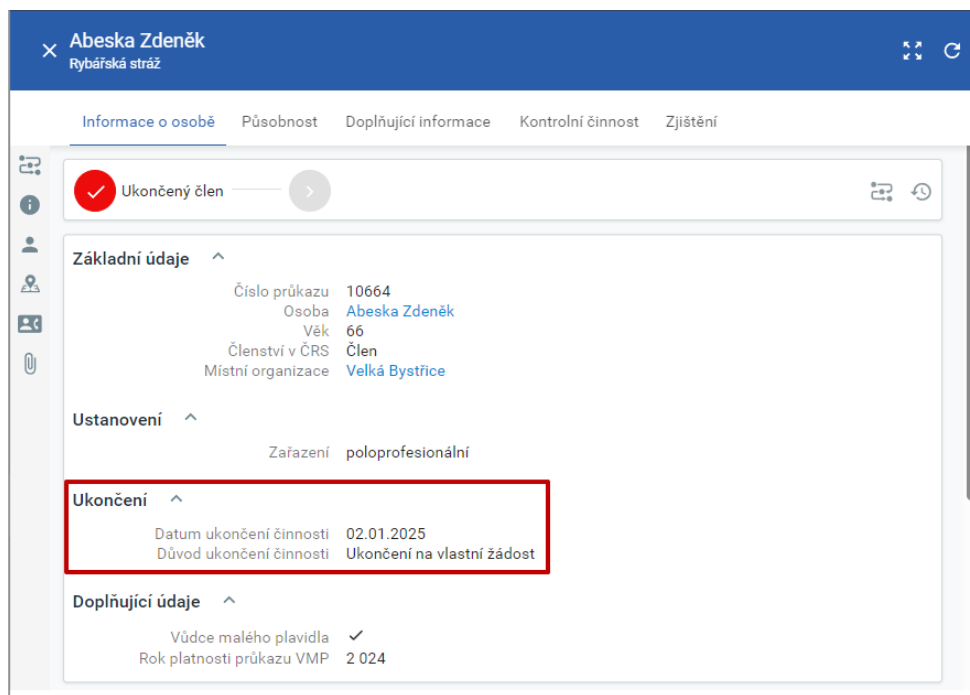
Abeska Zdeněk
Rybářská stráž

Informace o osobě Působnost Doplňující informace Kontrolní činnost Zjištění

Ukončený člen

Základní údaje

| | |
|---|---|
| Číslo průkazu | 10664 |
| Osoba | Abeska Zdeněk |
| Věk | 66 |
| Členství v ČRS | Člen |
| Místní organizace | Velká Bystřice |

Ustanovení

| | |
|---|---|
| Zařazení | poloprofesionální |

Ukončení

| | |
|---|---|
| Datum ukončení činnosti | 02.01.2025 |
| Důvod ukončení činnosti | Ukončení na vlastní žádost |

Doplňující údaje

| | |
|---|---|
| Vůdce malého plavidla | ✓ |
| Rok platnosti průkazu VMP | 2 024 |